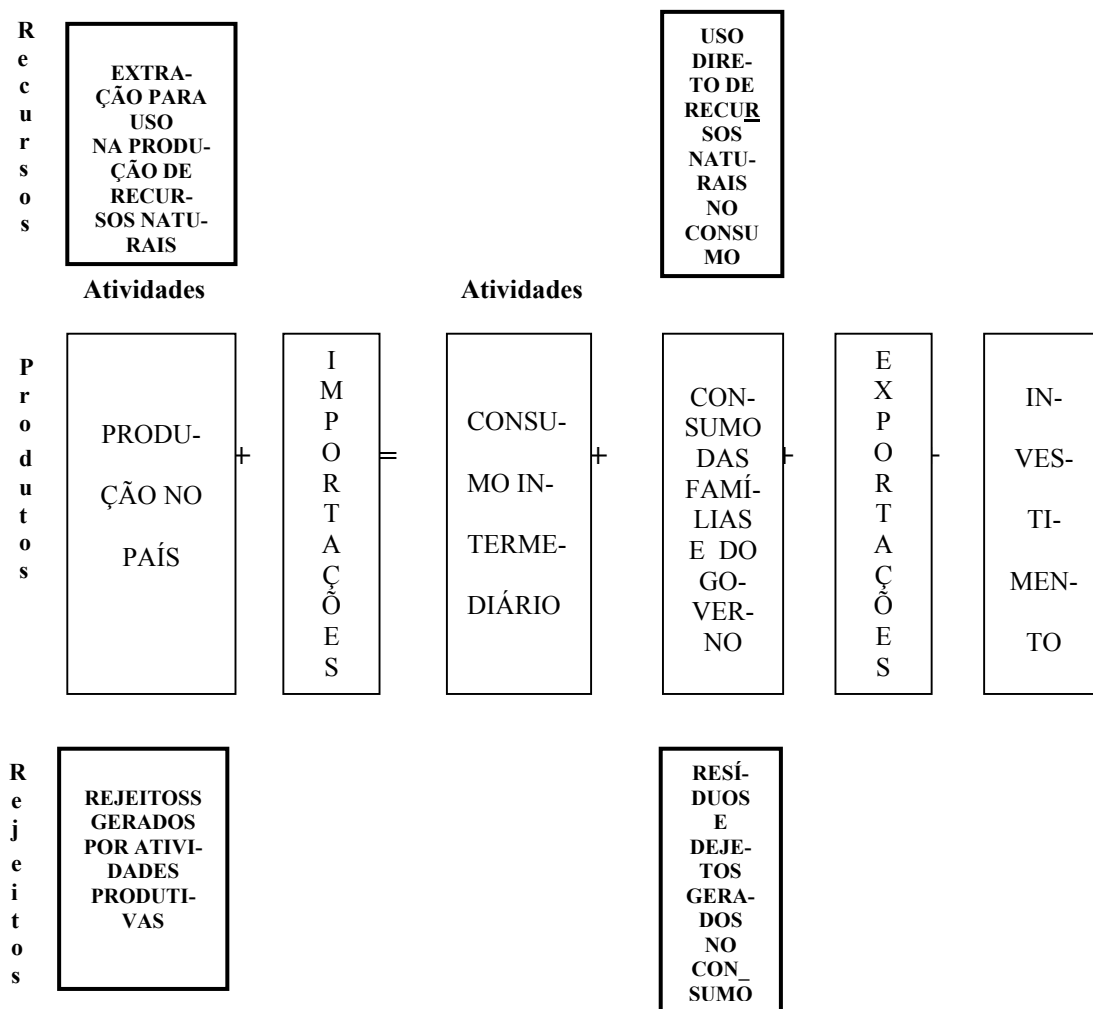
Recursos

EXTRAÇÃO PARA USO NA PRODUÇÃO DE RECURSOS NATURAIS

USO DIRETO DE RECURSOS NATURAIS NO CONSUMO

Atividades

Atividades

Produtos

PRODUÇÃO NO PAÍS

+

IMPORTAÇÕES

=

CONSUMO INTERMEDIÁRIO

+

CONSUMO DAS FAMÍLIAS E DO GOVERNO

+

EXPORTAÇÕES

-

INVESTIMENTO

Rejeitos

REJEITOSS GERADOS POR ATIVIDADES PRODUTIVAS

RESÍDUOS E DEJETOS GERADOS NO CON_SUMO